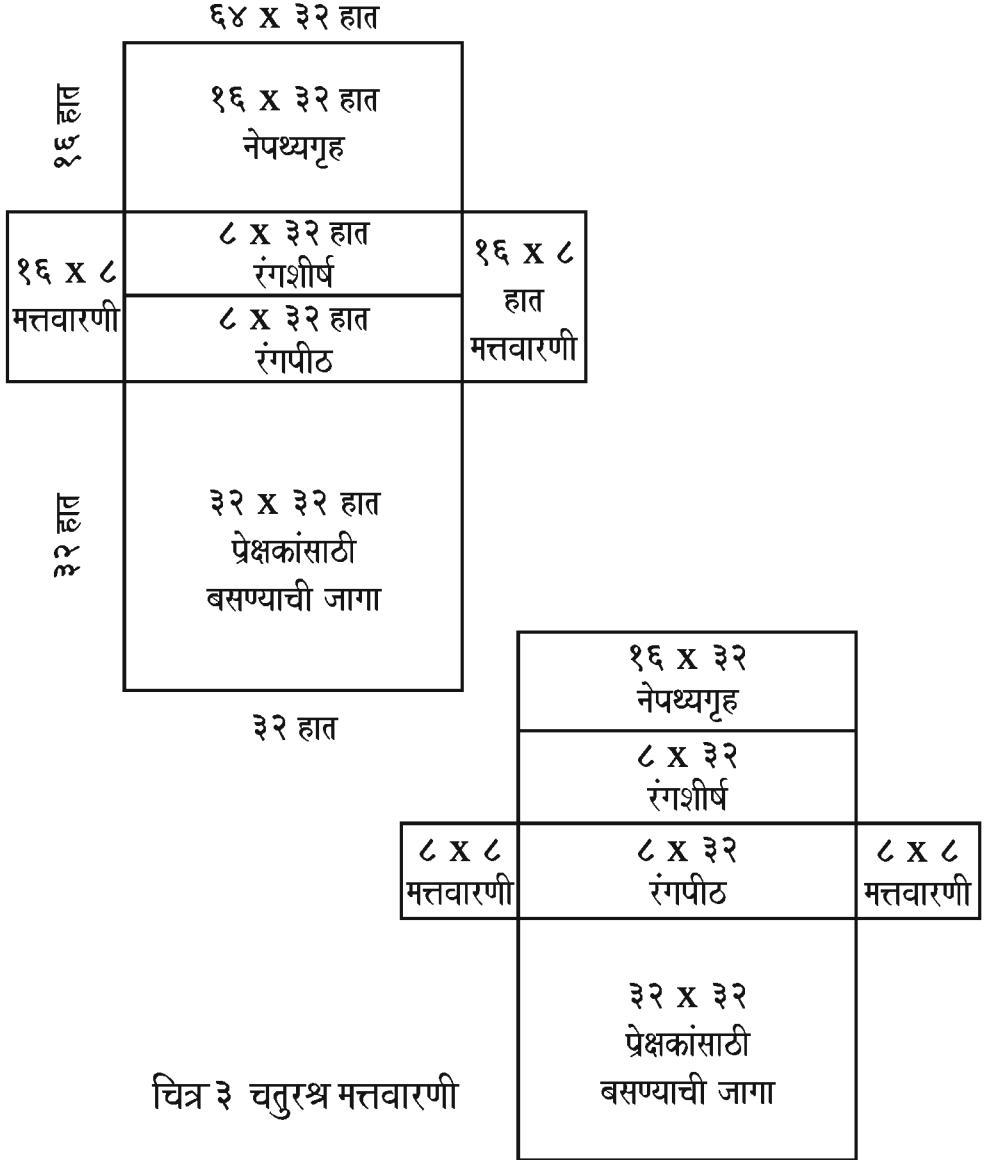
६४ x ३२ हात

१६ हात

१६ x ३२ हात
नेपथ्यगृह

१६ x ८
मत्तवारणी

८ x ३२ हात
रंगशीर्ष

८ x ३२ हात
रंगपीठ

१६ x ८
हात
मत्तवारणी

३२ हात

३२ x ३२ हात
प्रेक्षकांसाठी
बसण्याची जागा

३२ हात

१६ x ३२
नेपथ्यगृह

८ x ३२
रंगशीर्ष

८ x ८
मत्तवारणी

८ x ३२
रंगपीठ

८ x ८
मत्तवारणी

३२ x ३२
प्रेक्षकांसाठी
बसण्याची जागा

चित्र ३ चतुरश्र मत्तवारणी